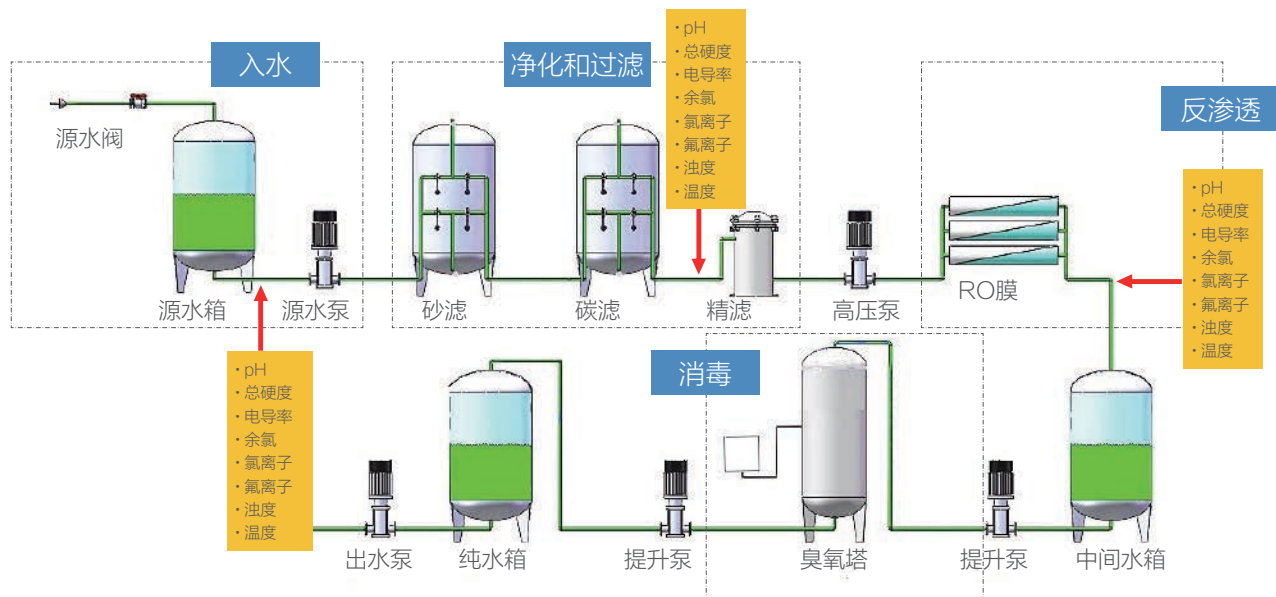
入水

源水阀

源水箱

源水泵

净化和过滤

• pH
• 总硬度
• 电导率
• 余氯
• 氯离子
• 氟离子
• 浊度
• 温度

砂滤

碳滤

精滤

高压泵

反渗透

RO膜

• pH
• 总硬度
• 电导率
• 余氯
• 氯离子
• 氟离子
• 浊度
• 温度

• pH
• 总硬度
• 电导率
• 余氯
• 氯离子
• 氟离子
• 浊度
• 温度

消毒

出水泵

纯水箱

提升泵

臭氧塔

提升泵

中间水箱